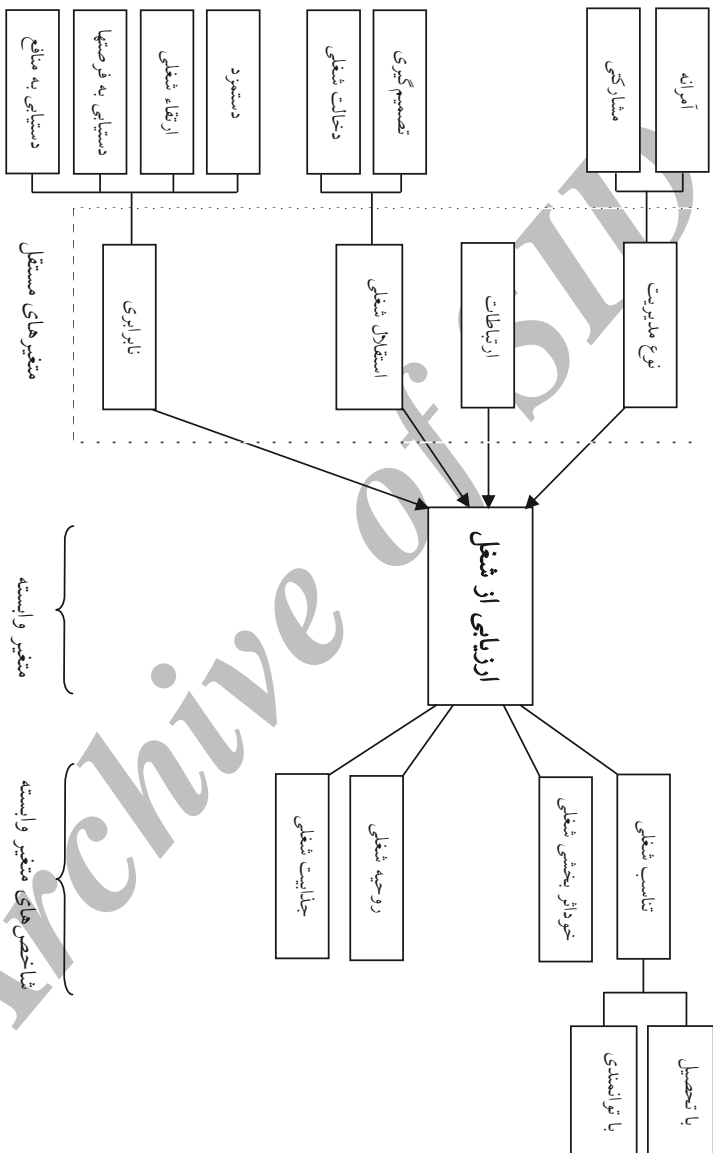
آمرانه
مشارکتی
نوع مدیریت
ارتباطات
تصمیم گیری
دخالت شغلی
استقلال شغلی
دستمزد
ارتقاء شغلی
دستیابی به فرصتها
دستیابی به منافع
نابرابری
متغیرهای مستقل
ارزیابی از شغل
متغیر وابسته
تناسب شغلی
خودابرازی شغلی
روحیه شغلی
جذابیت شغلی
شاخص های متغیر وابسته
با تحصیل
با توانمندی
Archive of SID